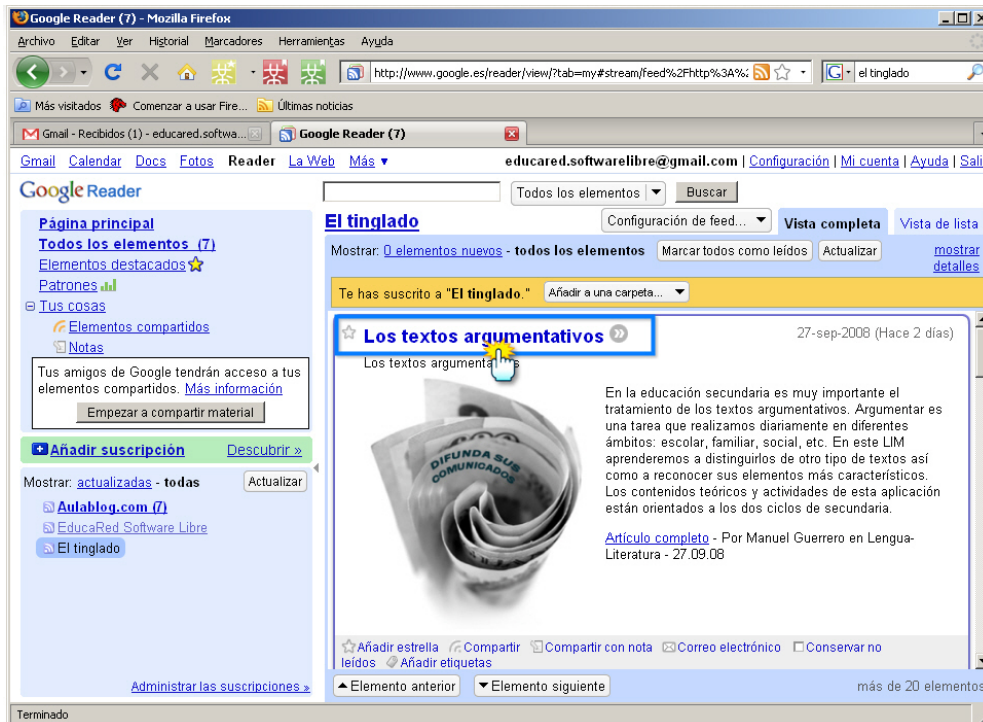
Google Reader (7) - Mozilla Firefox

Archivo Editar Ver Historial Marcadores Herramientas Ayuda

http://www.google.es/reader/view/?tab=my#stream/feed%2Fhttp%3A%

el tinglado

Más visitados Comenzar a usar Fire... Últimas noticias

Gmail - Recibidos (1) - educared.softwa...

Google Reader (7)

Gmail Calendar Docs Fotos Reader La Web Más ▾

educared.softwarelibre@gmail.com | Configuración | Mi cuenta | Ayuda | Sali

Google Reader

Todos los elementos

Buscar

Página principal

Todos los elementos (7)

Elementos destacados

Patrones

Tus cosas

Elementos compartidos

Notas

Tus amigos de Google tendrán acceso a tus elementos compartidos. Más información

Empezar a compartir material

Añadir suscripción

Descubrir »

Mostrar: actualizadas - todas

Actualizar

Aulablog.com (7)

EducaRed Software Libre

El tinglado

Administrar las suscripciones »

El tinglado

Configuración de feed...

Vista completa

Vista de lista

Mostrar: 0 elementos nuevos - todos los elementos

Marcar todos como leídos

Actualizar

mostrar detalles

Te has suscrito a "El tinglado."

Añadir a una carpeta...

Los textos argumentativos

27-sep-2008 (Hace 2 días)

Los textos argumenta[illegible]

DIFUNDA SUS COMUNICADOS

En la educación secundaria es muy importante el tratamiento de los textos argumentativos. Argumentar es una tarea que realizamos diariamente en diferentes ámbitos: escolar, familiar, social, etc. En este LIM aprenderemos a distinguirlos de otro tipo de textos así como a reconocer sus elementos más característicos. Los contenidos teóricos y actividades de esta aplicación están orientados a los dos ciclos de secundaria.

Artículo completo - Por Manuel Guerrero en Lengua-Literatura - 27.09.08

Añadir estrella Compartir Compartir con nota Correo electrónico Conservar no leídos Añadir etiquetas

Elemento anterior

Elemento siguiente

más de 20 elementos

Terminado